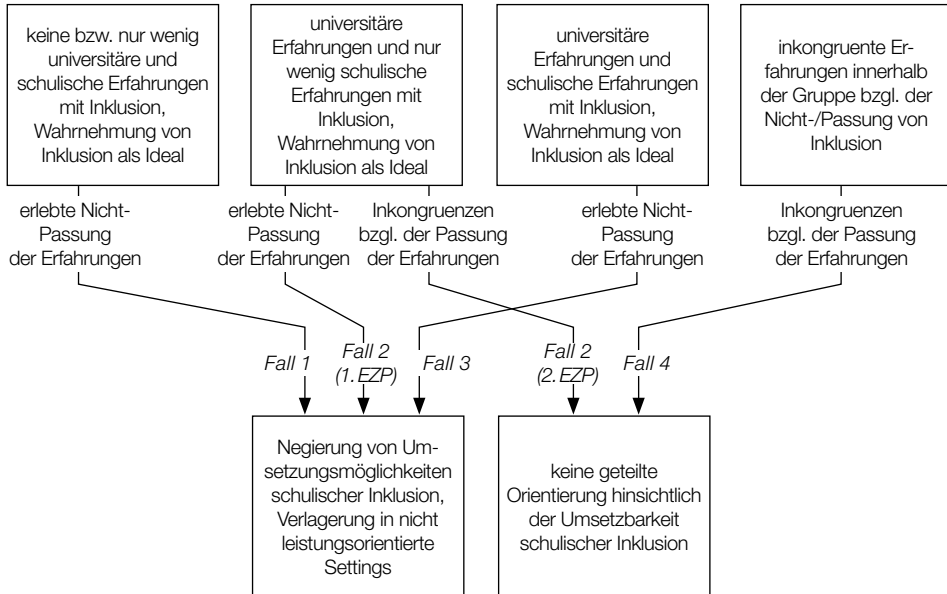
keine bzw. nur wenig universitäre und schulische Erfahrungen mit Inklusion, Wahrnehmung von Inklusion als Ideal

universitäre Erfahrungen und nur wenig schulische Erfahrungen mit Inklusion, Wahrnehmung von Inklusion als Ideal

universitäre Erfahrungen und schulische Erfahrungen mit Inklusion, Wahrnehmung von Inklusion als Ideal

inkongruente Erfahrungen innerhalb der Gruppe bzgl. der Nicht-/Passung von Inklusion

erlebte Nicht-Passung der Erfahrungen

erlebte Nicht-Passung der Erfahrungen

Inkongruenzen bzgl. der Passung der Erfahrungen

erlebte Nicht-Passung der Erfahrungen

Inkongruenzen bzgl. der Passung der Erfahrungen

Fall 1

Fall 2 (1. EZP)

Fall 3

Fall 2 (2. EZP)

Fall 4

Negierung von Umsetzungsmöglichkeiten schulischer Inklusion, Verlagerung in nicht leistungsorientierte Settings

keine geteilte Orientierung hinsichtlich der Umsetzbarkeit schulischer Inklusion